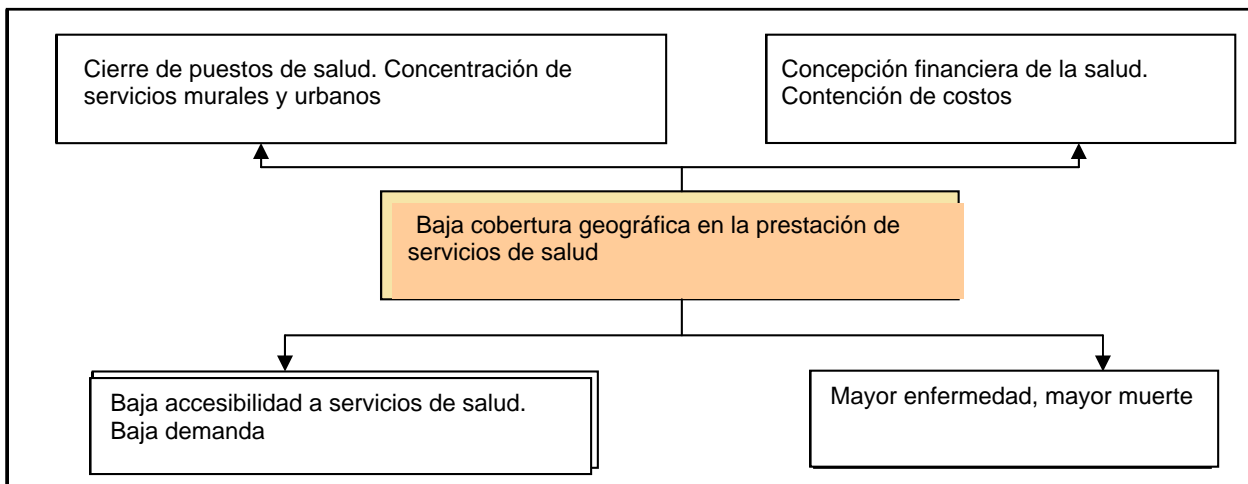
Cierre de puestos de salud. Concentración de servicios murales y urbanos

Concepción financiera de la salud. Contención de costos

Baja cobertura geográfica en la prestación de servicios de salud

Baja accesibilidad a servicios de salud. Baja demanda

Mayor enfermedad, mayor muerte